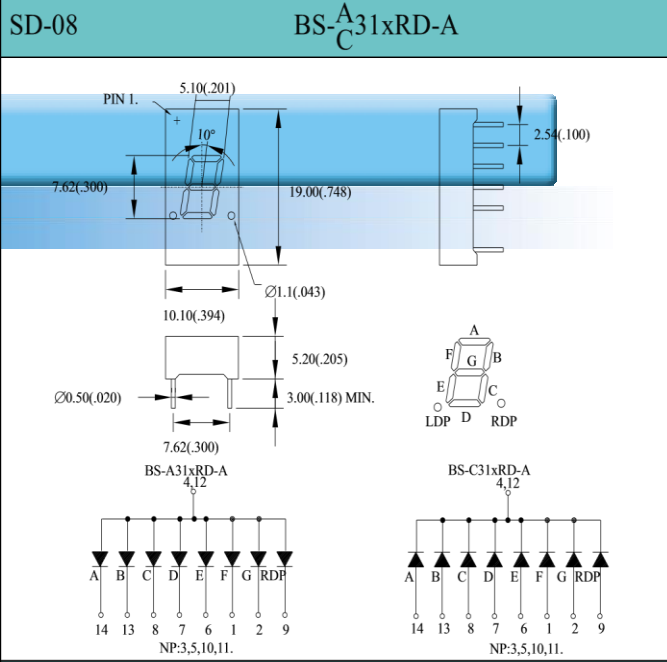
SD-08

BS-$\frac{A}{C}$31xRD-A

PIN 1.

5.10(.201)

10°

7.62(.300)

19.00(.748)

2.54(.100)

Ø1.1(.043)

10.10(.394)

5.20(.205)

Ø0.50(.020)

3.00(.118) MIN.

7.62(.300)

A
F G B
E C
LDP D RDP

BS-A31xRD-A
4,12

A B C D E F G RDP

14 13 8 7 6 1 2 9

NP:3,5,10,11.

BS-C31xRD-A
4,12

A B C D E F G RDP

14 13 8 7 6 1 2 9

NP:3,5,10,11.